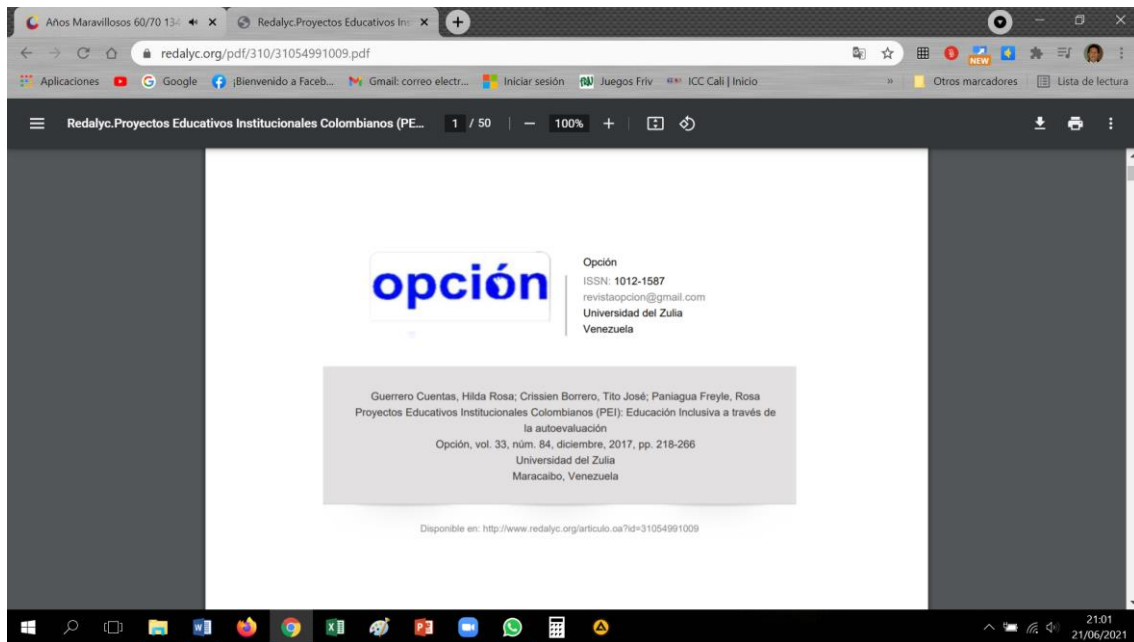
Años Maravillosos 60/70 134 ×
Redalyc.Proyectos Educativos Ins ×

redalyc.org/pdf/310/31054991009.pdf

Aplicaciones
Google
¡Bienvenido a Faceb...
Gmail: correo electr...
Iniciar sesión
Juegos Friv
ICC Cali | Inicio
»
Otros marcadores
Lista de lectura

Redalyc.Proyectos Educativos Institucionales Colombianos (PE...
1 / 50
100%

opción

Opción
ISSN: 1012-1587
revistaopcion@gmail.com
Universidad del Zulia
Venezuela

Guerrero Cuentas, Hilda Rosa; Crissien Borrero, Tito José; Paniagua Freyle, Rosa
Proyectos Educativos Institucionales Colombianos (PEI): Educación Inclusiva a través de la autoevaluación
Opción, vol. 33, núm. 84, diciembre, 2017, pp. 218-266
Universidad del Zulia
Maracaibo, Venezuela

Disponible en: http://www.redalyc.org/articulo.oa?id=31054991009

21:01
21/06/2021